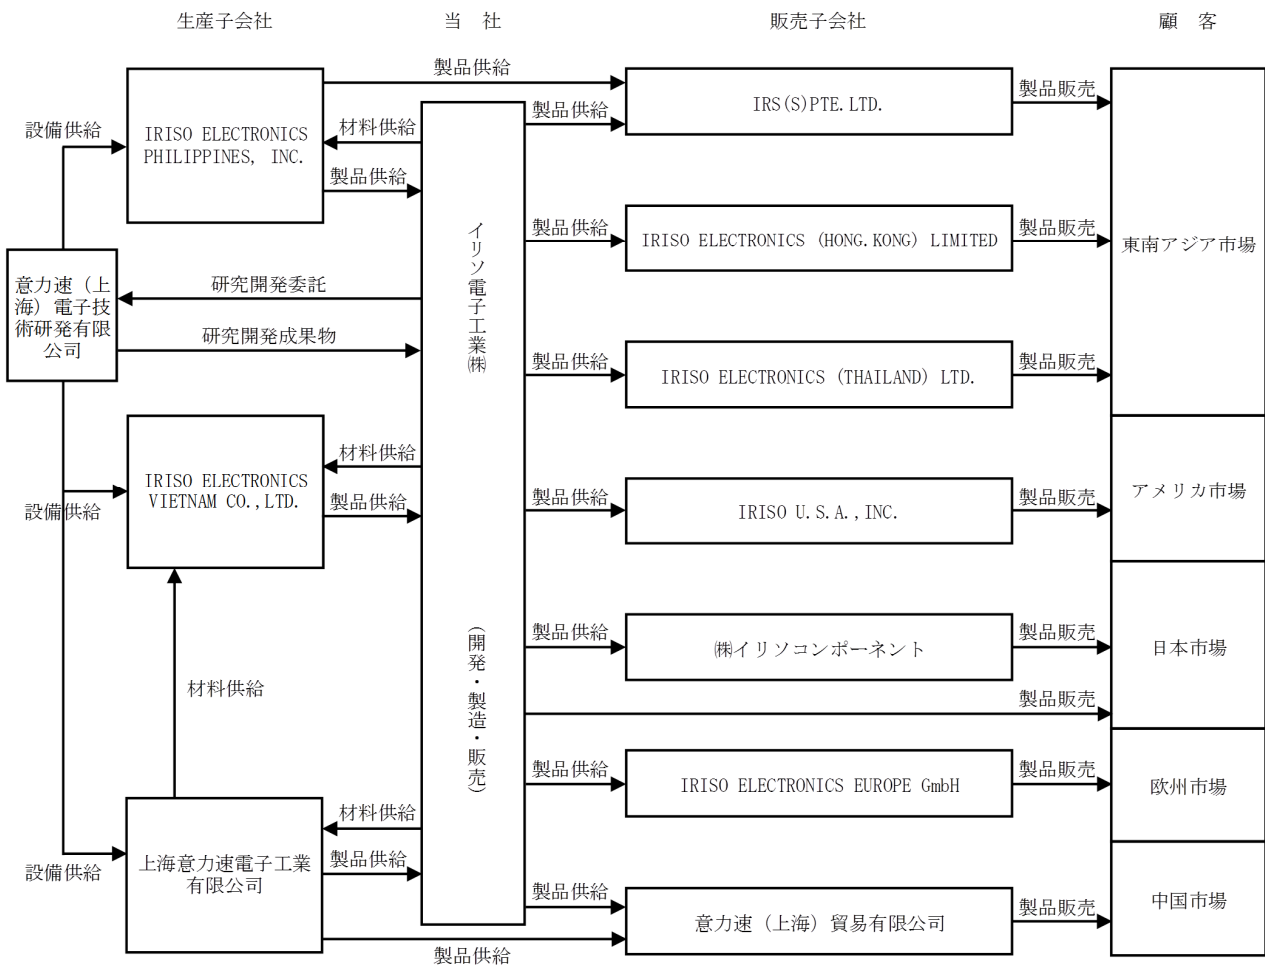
生産子会社　当　社　販売子会社　顧　客

製品供給

設備供給

IRISO ELECTRONICS PHILIPPINES, INC.

材料供給

製品供給

製品供給

IRS(S)PTE. LTD.

製品販売

イリソ電子工業㈱

（開発・製造・販売）

製品供給

IRISO ELECTRONICS (HONG. KONG) LIMITED

製品販売

東南アジア市場

意力速（上海）電子技術研究発有限公司

研究開発委託

研究開発成果物

製品供給

IRISO ELECTRONICS (THAILAND) LTD.

製品販売

IRISO ELECTRONICS VIETNAM CO., LTD.

材料供給

製品供給

設備供給

製品供給

IRISO U. S. A., INC.

製品販売

アメリカ市場

材料供給

製品供給

㈱イリソコンポーネント

製品販売

日本市場

製品販売

製品供給

IRISO ELECTRONICS EUROPE GmbH

製品販売

欧州市場

材料供給

設備供給

上海意力速電子工業有限公司

製品供給

製品供給

意力速（上海）貿易有限公司

製品販売

中国市場

製品供給